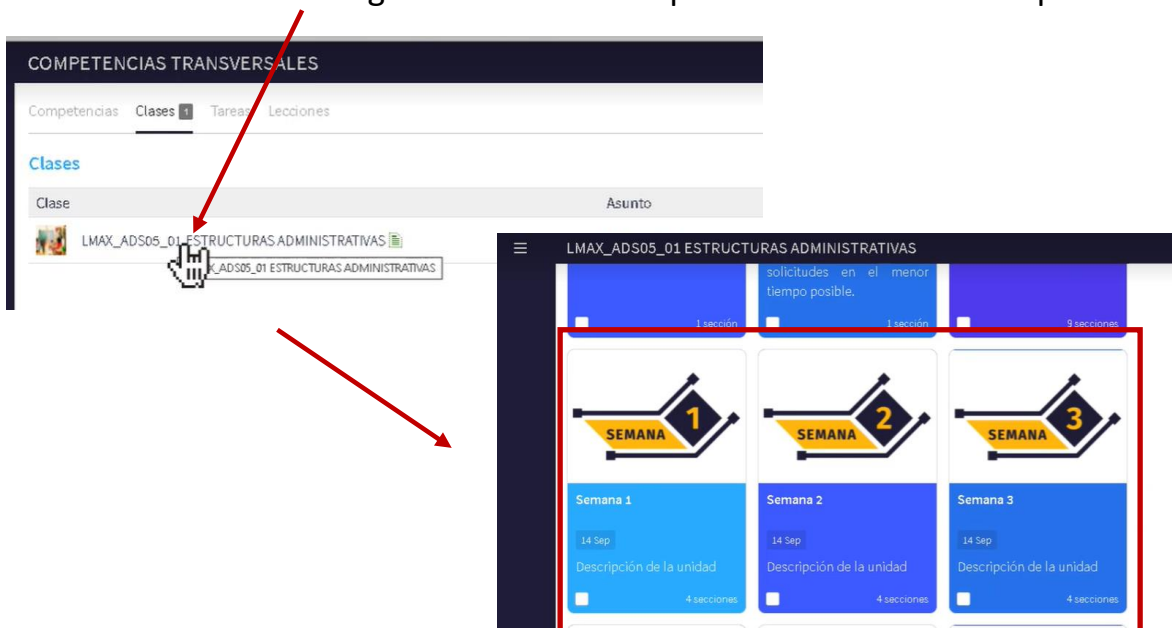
g p p

COMPETENCIAS TRANSVERSALES

Competencias Clases 1 Tareas Lecciones

Clases

| Clase | Asunto |
|---|---|
| LMAX_ADS05_01 ESTRUCTURAS ADMINISTRATIVAS | |

X_ADS05_01 ESTRUCTURAS ADMINISTRATIVAS

LMAX_ADS05_01 ESTRUCTURAS ADMINISTRATIVAS

solicitudes en el menor tiempo posible.

1 sección

1 sección

9 secciones

SEMANA 1

SEMANA 2

SEMANA 3

Semana 1

14 Sep

Descripción de la unidad

4 secciones

Semana 2

14 Sep

Descripción de la unidad

4 secciones

Semana 3

14 Sep

Descripción de la unidad

4 secciones